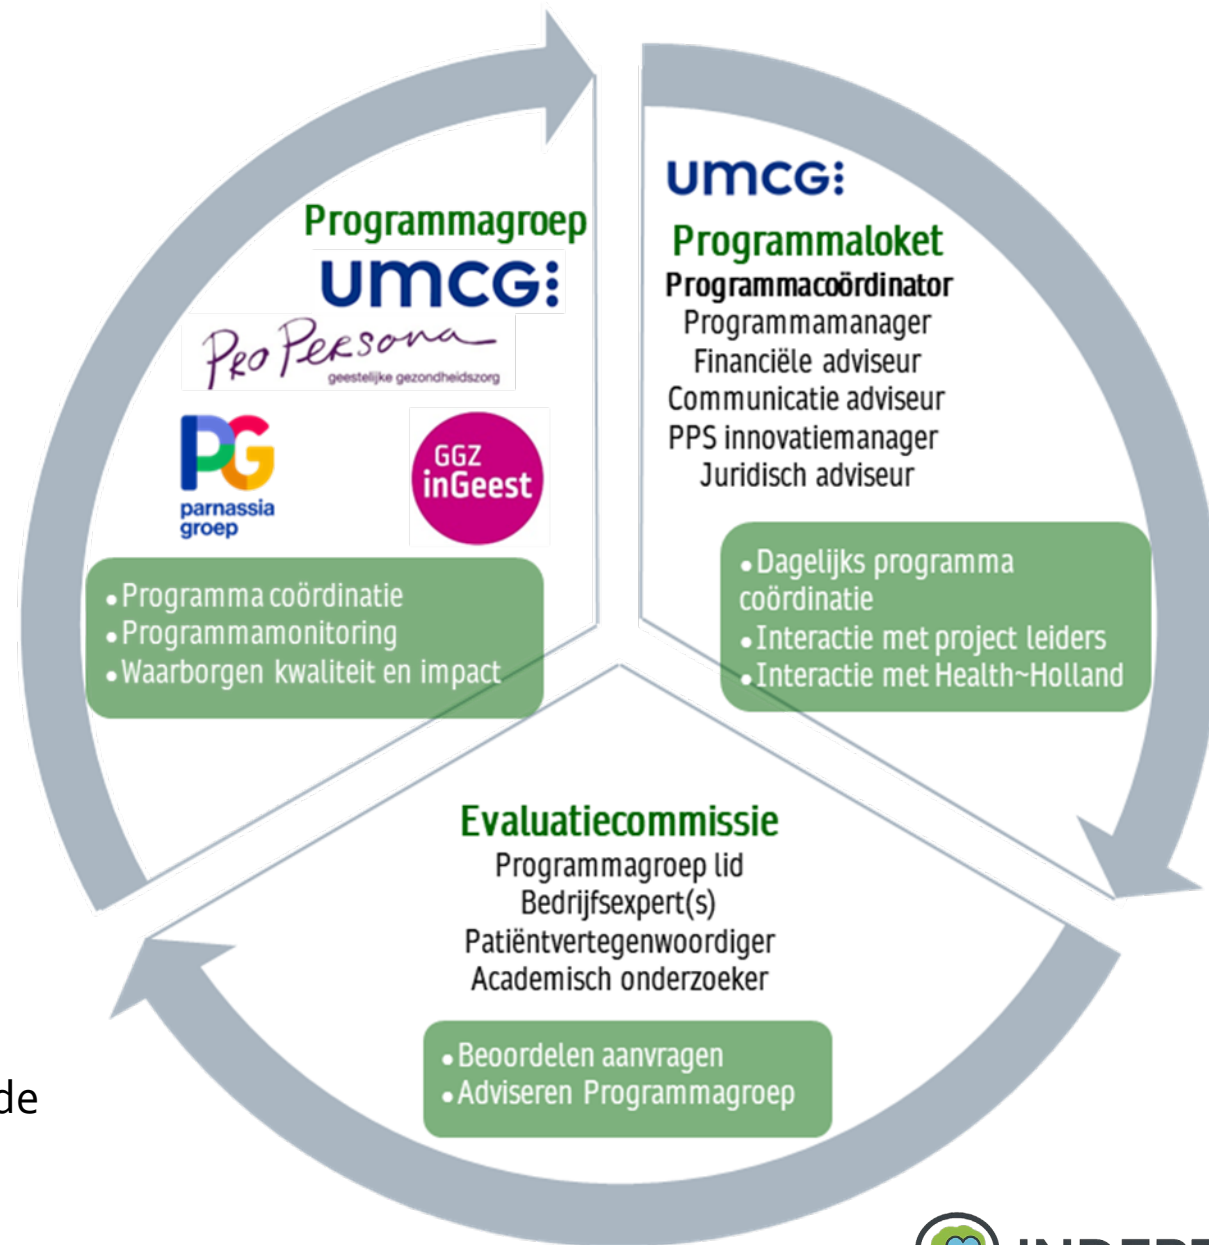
Programmagroep
UMCG
Pro Persona
geestelijke gezondheidszorg
PG
parnassia groep
GGZ inGeest
• Programma coördinatie
• Programmamonitoring
• Waarborgen kwaliteit en impact

UMCG
Programmaloket
Programmacoördinator
Programmamanager
Financiële adviseur
Communicatie adviseur
PPS innovatiemanager
Juridisch adviseur
• Dagelijks programma coördinatie
• Interactie met project leiders
• Interactie met Health~Holland

Evaluatiecommissie
Programmagroep lid
Bedrijfsexpert(s)
Patiëntvertegenwoordiger
Academisch onderzoeker
• Beoordelen aanvragen
• Adviseren Programmagroep

de

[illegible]